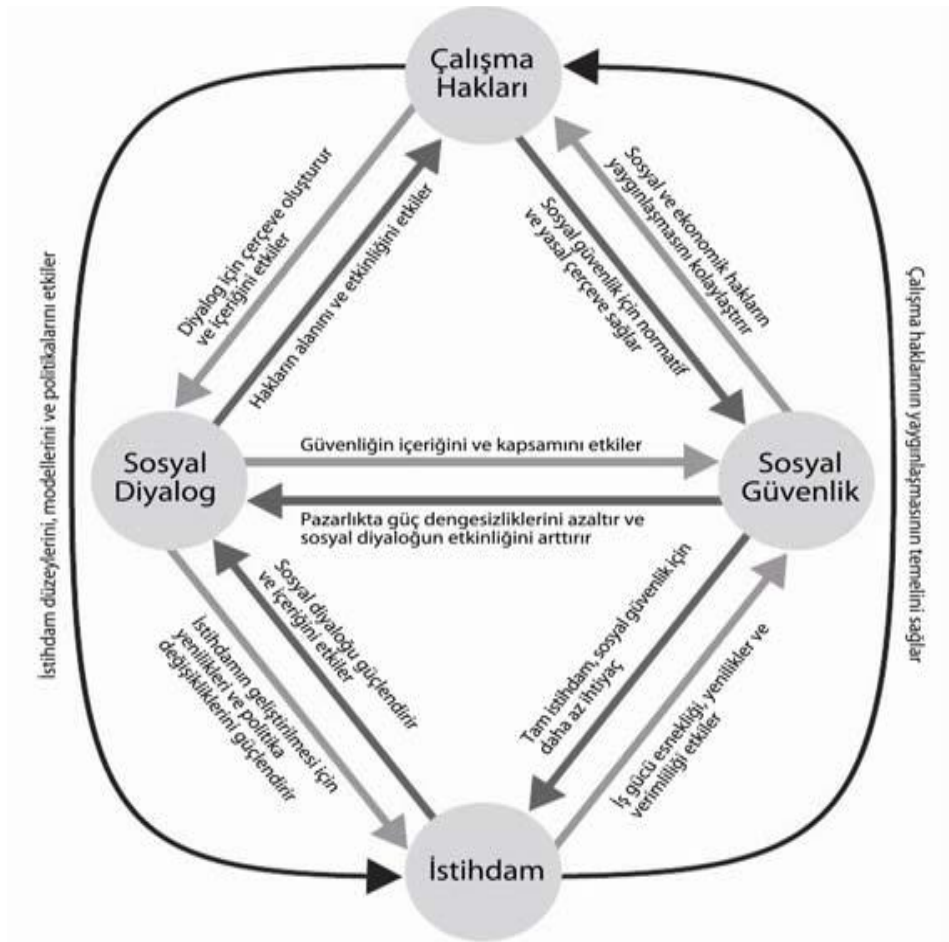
Çalışma Hakları

Diyalog için çerçeve oluşturur ve içeriğini etkiler

Hakların alanını ve etkinliğini etkiler

Sosyal güvenlik için normatif ve yasal çerçeve sağlar

Sosyal ve ekonomik hakların yaygınlaşmasını kolaylaştırır

İstihdam düzeylerini, modellerini ve politikalarını etkiler

Çalışma haklarının yaygınlaşmasının temelini sağlar

Sosyal Diyalog

Güvenliğin içeriğini ve kapsamını etkiler

Sosyal Güvenlik

Pazarlıkta güç dengesizliklerini azaltır ve sosyal diyaloğun etkinliğini arttırır

İstihdamın geliştirilmesi için yenilikleri ve politika değişikliklerini güçlendirir

Sosyal diyaloğu güçlendirir ve içeriğini etkiler

Tam istihdam, sosyal güvenlik için daha az ihtiyaç

İş gücü esnekliği, yenilikler ve verimliliği etkiler

İstihdam